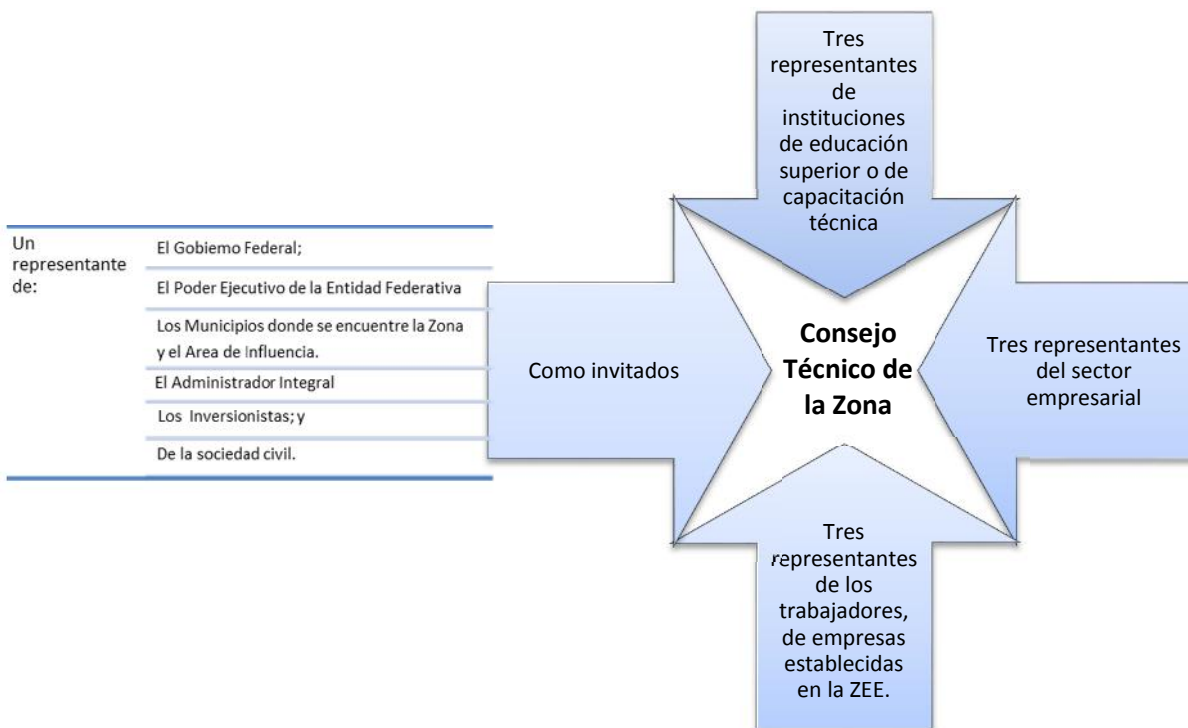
Tres representantes de instituciones de educación superior o de capacitación técnica

| Un representante de: | El Gobiemo Federal; |
|---|---|
| | El Poder Ejecutivo de la Entidad Federativa |
| | Los Municipios donde se encuentre la Zona y el Area de Influencia. |
| | El Administrador Integral |
| | Los Inversionistas; y |
| | De la sociedad civil. |

Como invitados

Consejo Técnico de la Zona

Tres representantes del sector empresarial

Tres representantes de los trabajadores, de empresas establecidas en la ZEE.